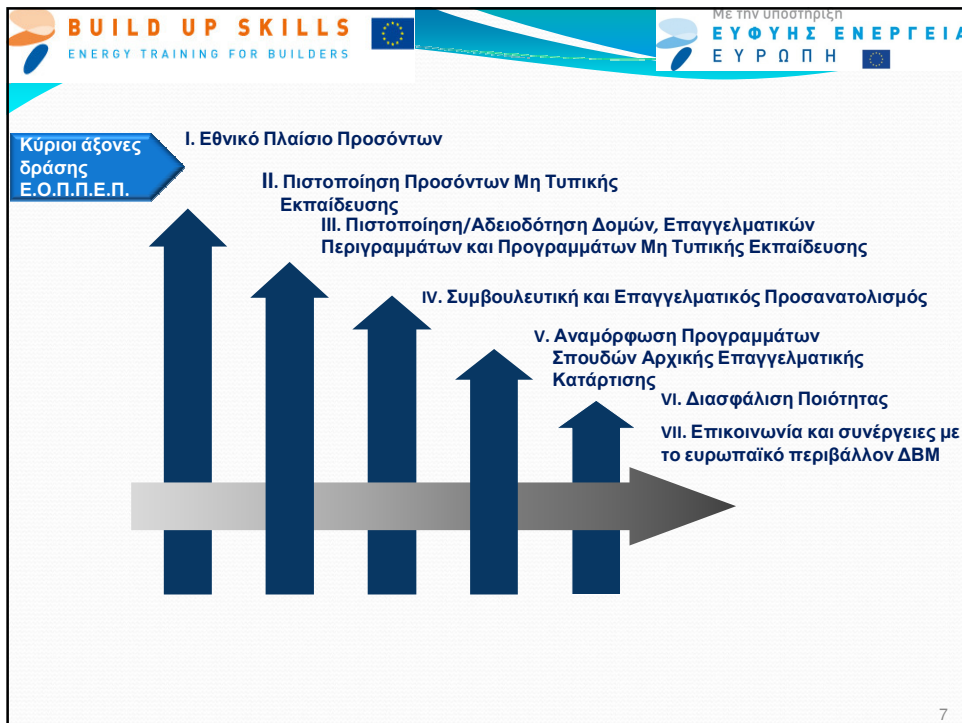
BUILD UP SKILLS
ENERGY TRAINING FOR BUILDERS

Με την υποστήριξη
ΕΥΦΥΗΣ ΕΝΕΡΓΕΙΑ
ΕΥΡΩΠΗ

Κύριοι άξονες δράσης Ε.Ο.Π.Π.Ε.Π.

I. Εθνικό Πλαίσιο Προσόντων

II. Πιστοποίηση Προσόντων Μη Τυπικής Εκπαίδευσης

III. Πιστοποίηση/Αδειοδότηση Δομών, Επαγγελματικών Περιγραμμάτων και Προγραμμάτων Μη Τυπικής Εκπαίδευσης

IV. Συμβουλευτική και Επαγγελματικός Προσανατολισμός

V. Αναμόρφωση Προγραμμάτων Σπουδών Αρχικής Επαγγελματικής Κατάρτισης

VI. Διασφάλιση Ποιότητας

VII. Επικοινωνία και συνέργειες με το ευρωπαϊκό περιβάλλον ΔΒΜ

7